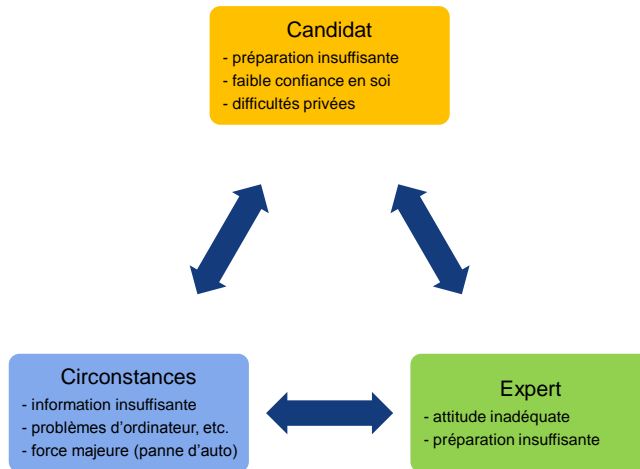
Candidat
- préparation insuffisante
- faible confiance en soi
- difficultés privées

Circonstances
- information insuffisante
- problèmes d’ordinateur, etc.
- force majeure (panne d’auto)

Expert
- attitude inadéquate
- préparation insuffisante